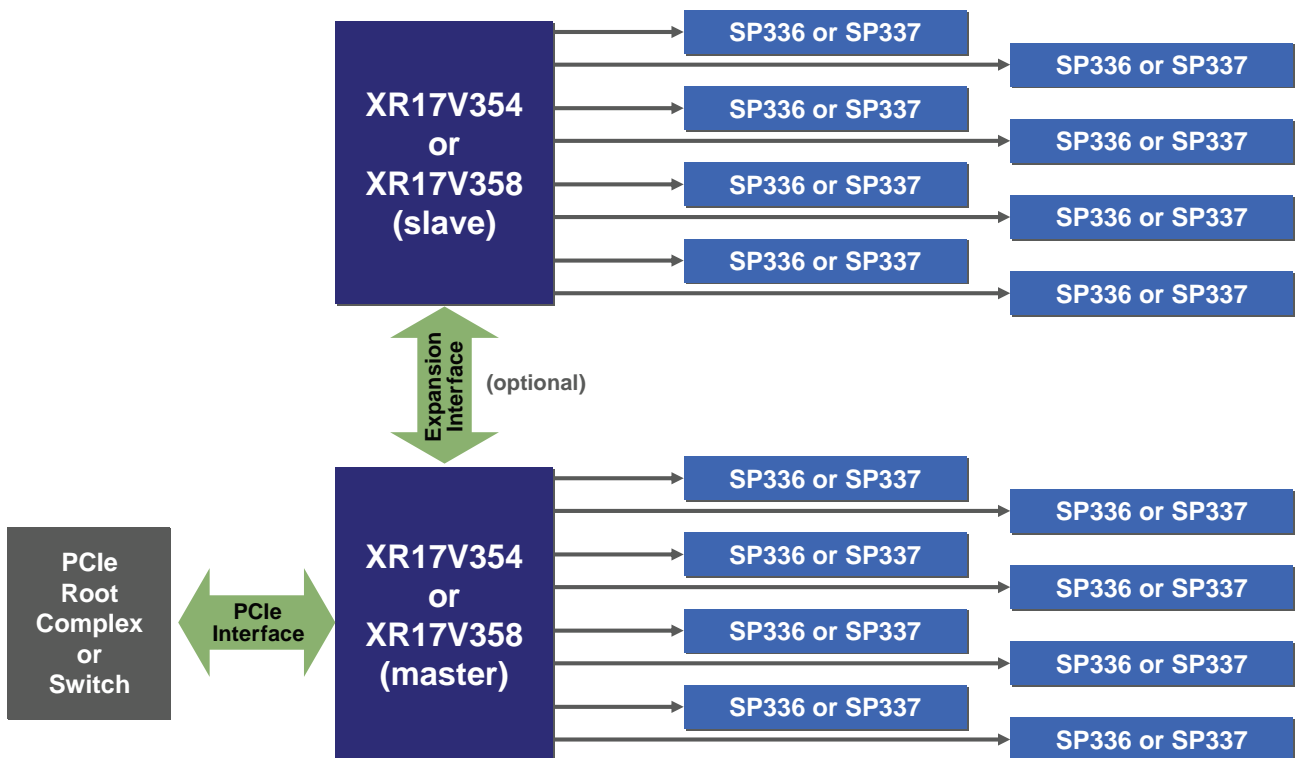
XR17V354
or
XR17V358
(slave)

SP336 or SP337
SP336 or SP337
SP336 or SP337
SP336 or SP337
SP336 or SP337
SP336 or SP337
SP336 or SP337
SP336 or SP337

Expansion Interface

(optional)

PCIe
Root
Complex
or
Switch

PCIe Interface

XR17V354
or
XR17V358
(master)

SP336 or SP337
SP336 or SP337
SP336 or SP337
SP336 or SP337
SP336 or SP337
SP336 or SP337
SP336 or SP337
SP336 or SP337